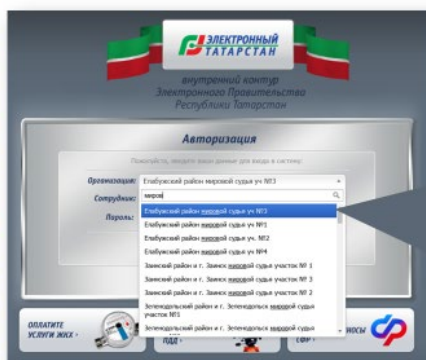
ЭЛЕКТРОННЫЙ ТАТАРСТАН

внутренний контур Электронного Правительства Республики Татарстан

Авторизация

Пожалуйста, введите ваши данные для входа в систему

Организация: Елабужский район мировой судьи уч №3

Сотрудник: миров

Пароль:

Елабужский район мировой судьи уч №3
Елабужский район мировой судьи уч №1
Елабужский район мировой судьи уч №2
Елабужский район мировой судьи уч №4
Заинский район и г. Заинск мировой судьи участок № 1
Заинский район и г. Заинск мировой судьи участок № 3
Заинский район и г. Заинск мировой судьи участок № 2
Зеленодольский район и г. Зеленодольск мировой судьи участок №1
Зеленодольский район и г. Зеленодольск мировой судьи

ОПЛАТИТЕ УСЛУГИ ЖКХ

ПДД

СФР

ОСЫ